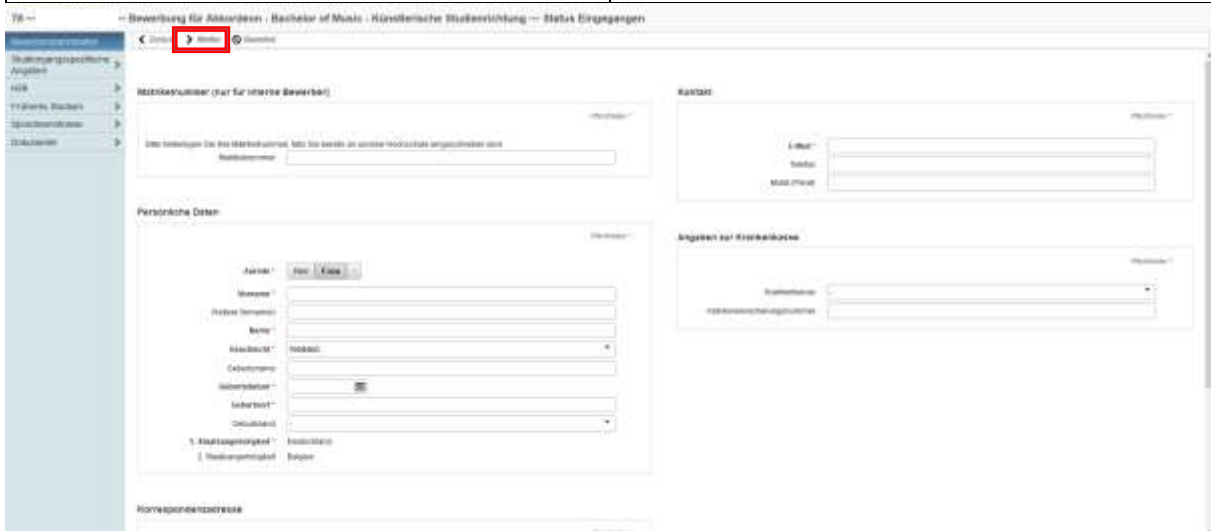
78 -- -- Bewerbung für Akkordeon - Bachelor of Music - Künstlerische Studienrichtung --- Status Eingegangen

Bewerberstammdaten
Studiengangsspezifische Angaben
HZB
Frühere Studien
Sprachkenntnisse
Dokumente

< Zurück > Weiter Speichern

Matrikelnummer (nur für interne Bewerber)

* Pflichtfelder *

Bitte hinterlegen Sie Ihre Matrikelnummer, falls Sie bereits an unserer Hochschule eingeschrieben sind.
Matrikelnummer

Persönliche Daten

* Pflichtfelder *

Anrede * Herr Frau
Vorname *
Weitere Vornamen
Name *
Geschlecht * Weiblich
Geburtsname
Geburtsdatum *
Geburtsort *
Geburtsland
1. Staatsangehörigkeit * Deutschland
2. Staatsangehörigkeit Belgien

Korrespondenzadresse

Kontakt

* Pflichtfelder *

E-Mail *
Telefon
Mobil (Privat)

Angaben zur Krankenkasse

* Pflichtfelder *

Krankenkasse
Krankenversicherungsnummer